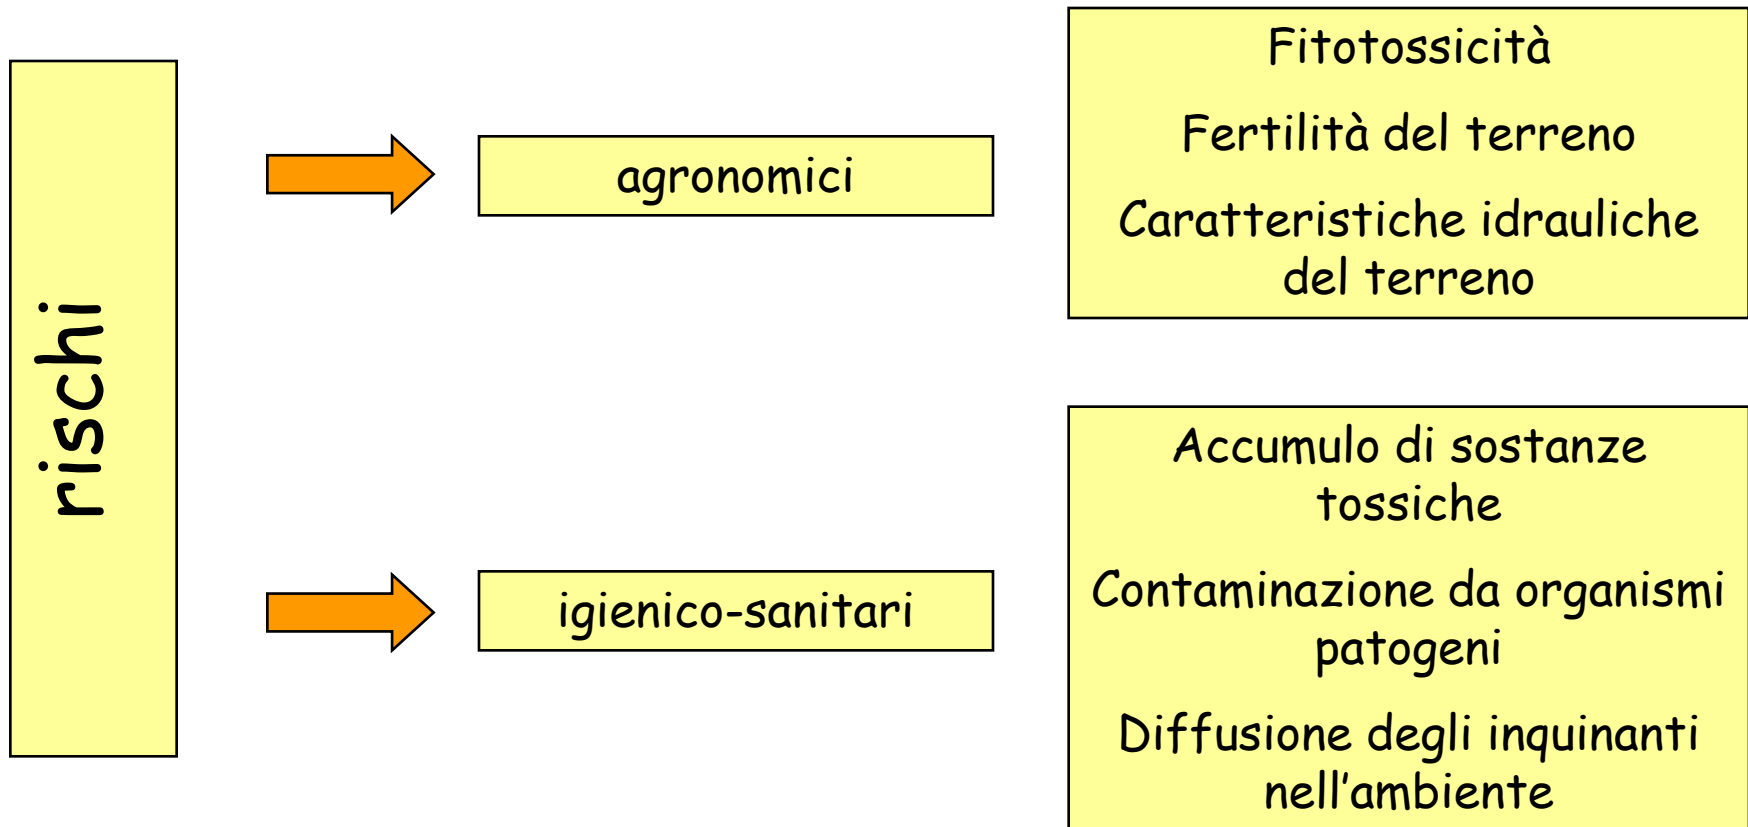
rischi

agronomici

Fitotossicità

Fertilità del terreno

Caratteristiche idrauliche del terreno

igienico-sanitari

Accumulo di sostanze tossiche

Contaminazione da organismi patogeni

Diffusione degli inquinanti nell’ambiente